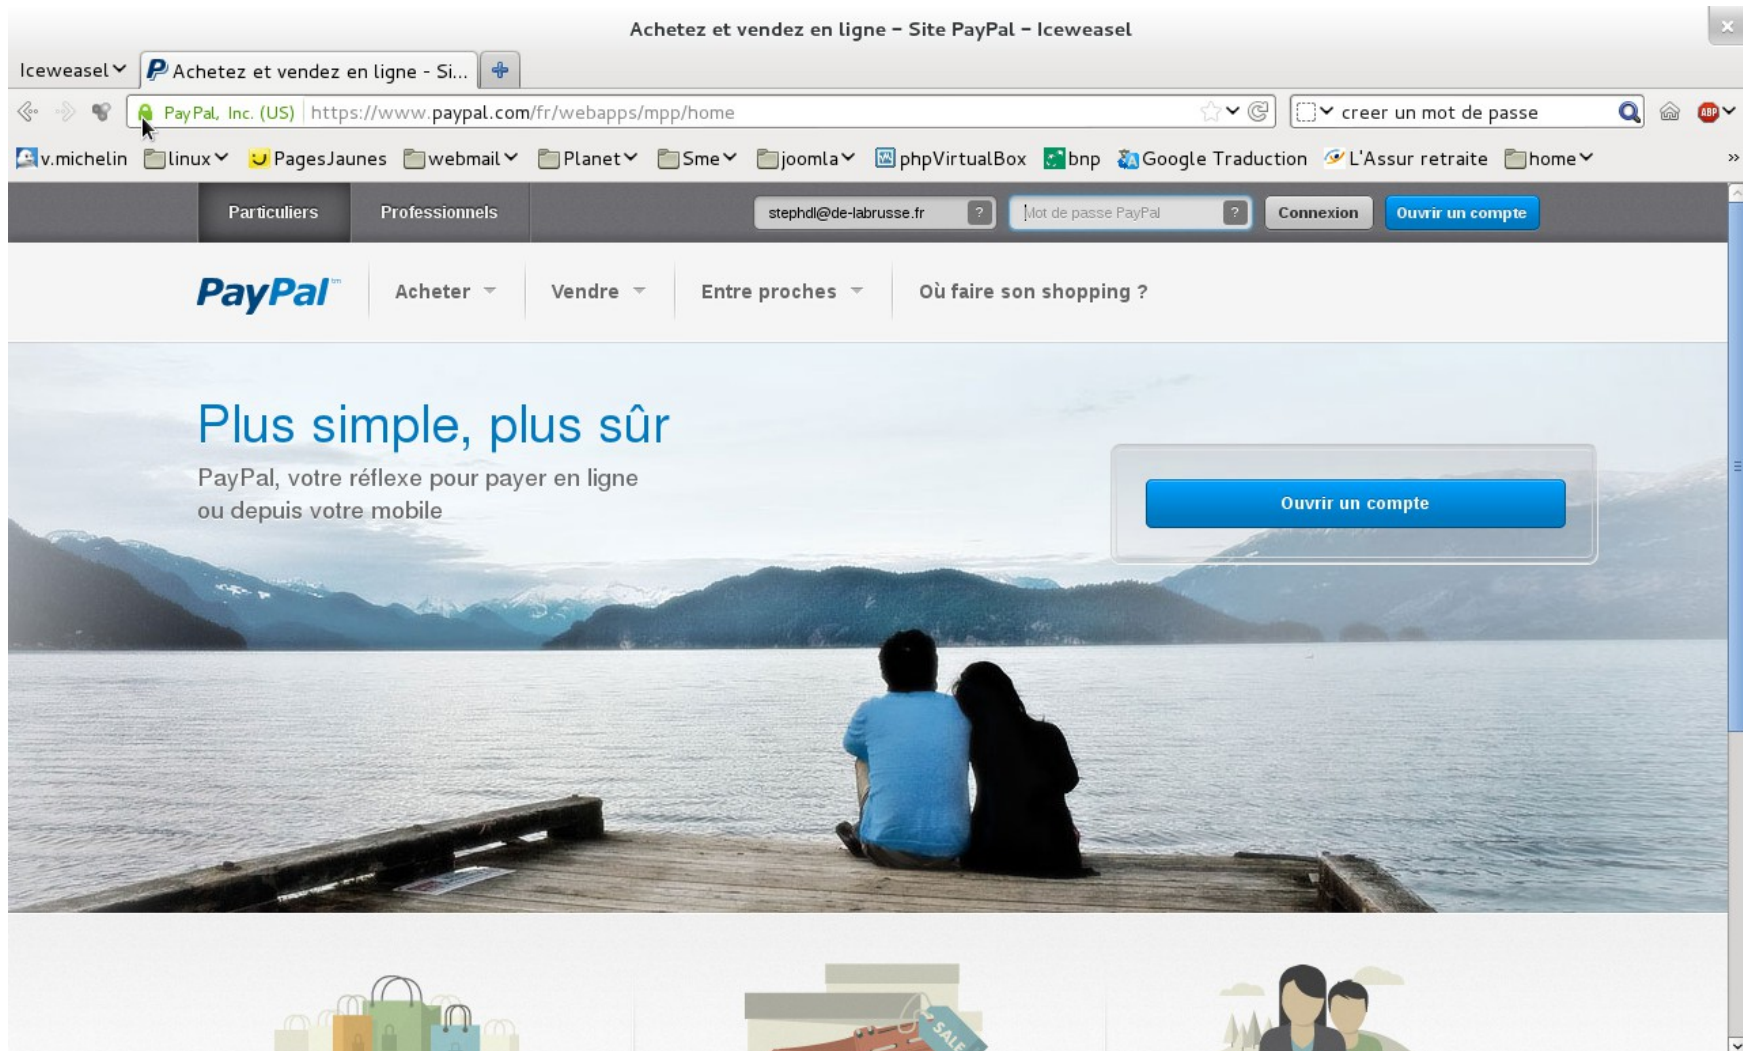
Achetez et vendez en ligne - Site PayPal - Iceweasel

Iceweasel
Achetez et vendez en ligne - Si...

PayPal, Inc. (US) https://www.paypal.com/fr/webapps/mpp/home

creer un mot de passe

v.michelin linux PagesJaunes webmail Planet Sme joomla phpVirtualBox bnp Google Traduction L'Assur retraite home

Particuliers Professionnels stephdl@de-labrusse.fr ? Mot de passe PayPal ? Connexion Ouvrir un compte

PayPal Acheter Vendre Entre proches Où faire son shopping ?

Plus simple, plus sûr

PayPal, votre réflexe pour payer en ligne ou depuis votre mobile

Ouvrir un compte

SALE